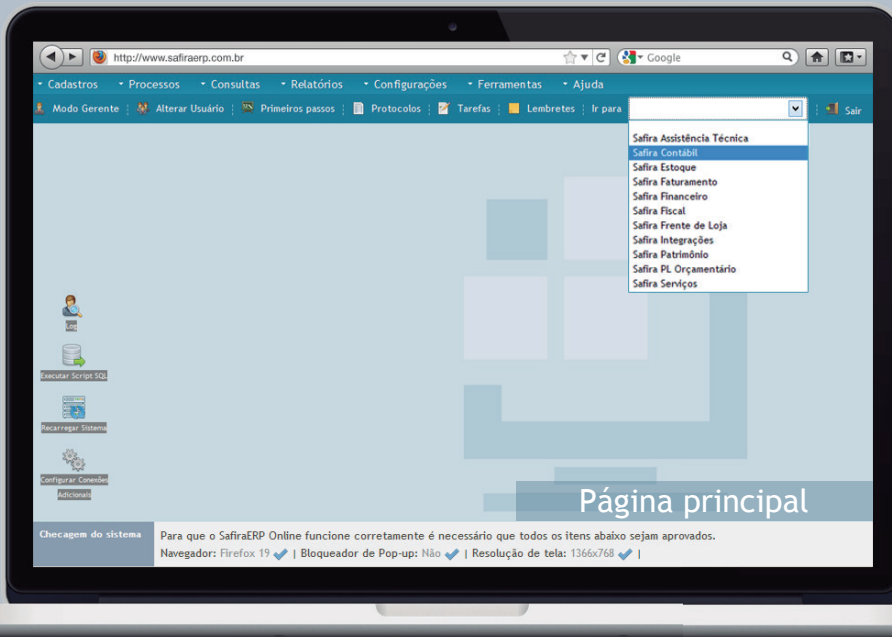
http://www.safiraerp.com.br

Google

Cadastros Processos Consultas Relatórios Configurações Ferramentas Ajuda

Modo Gerente | Alterar Usuário | Primeiros passos | Protocolos | Tarefas | Lembretes | Ir para | Sair

Safira Assistência Técnica
Safira Contábil
Safira Estoque
Safira Faturamento
Safira Financeiro
Safira Fiscal
Safira Frente de Loja
Safira Integrações
Safira Patrimônio
Safira PL Orçamentário
Safira Serviços

Log

Executar Script SQL

Recarregar Sistema

Configurar Conexões Adicionais

Página principal

Checagem do sistema

Para que o SafiraERP Online funcione corretamente é necessário que todos os itens abaixo sejam aprovados.

Navegador: Firefox 19 | Bloqueador de Pop-up: Não | Resolução de tela: 1366x768 |